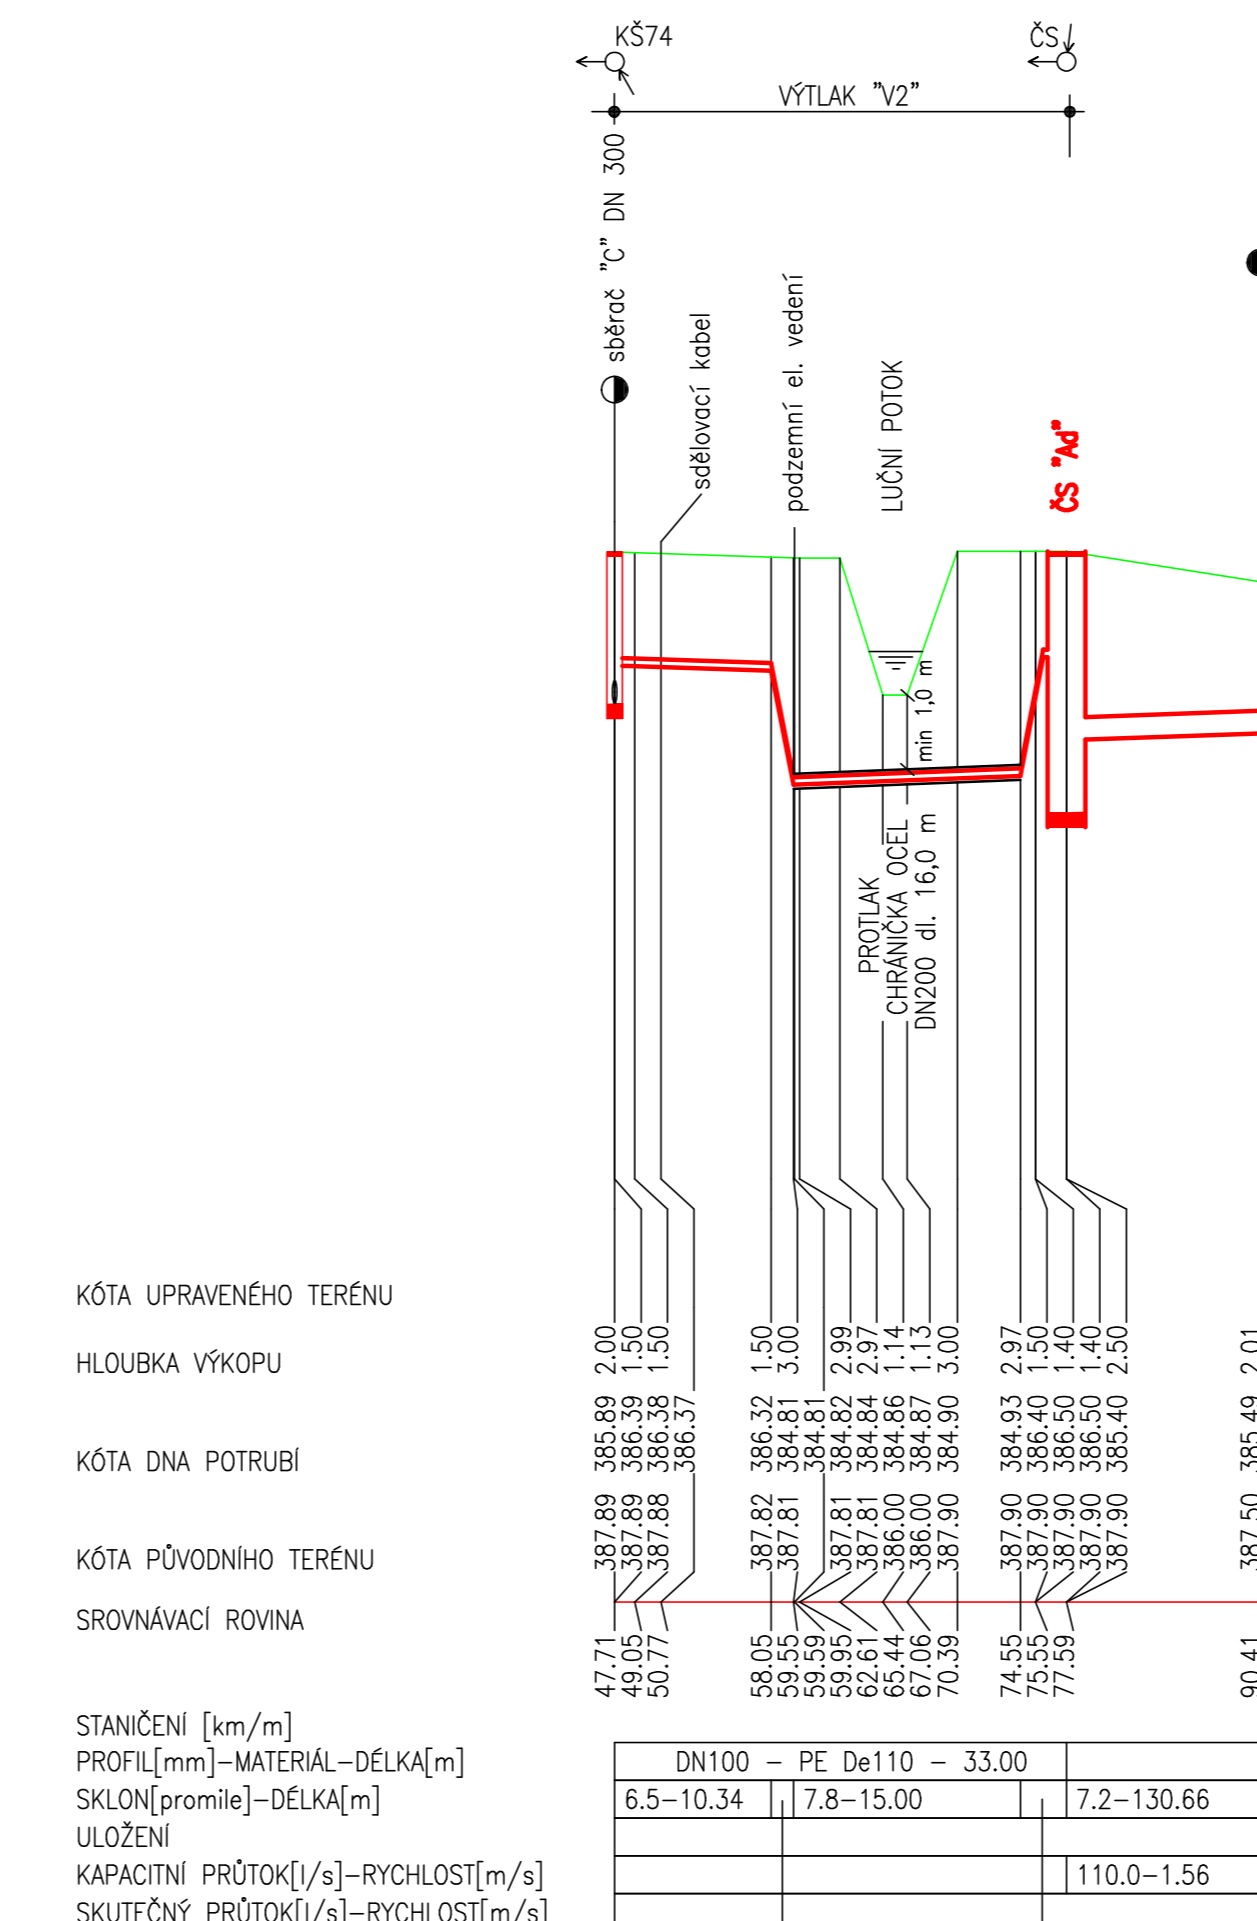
KŠ74
ČS
VÝTLAK "V2"
sběrač "C" DN 300
sdělovací kabel
podzemní el. vedení
LUČNÍ POTOK
ČS "Ad"
min 1,0 m
PROTLAK
CHRÁNIČKA OCEL
DN200 dl. 16,0 m

KÓTA UPRAVENÉHO TERÉNU
HLOUBKA VÝKOPU
KÓTA DNA POTRUBÍ
KÓTA PŮVODNÍHO TERÉNU
SROVNÁVACÍ ROVINA
STANIČENÍ [km/m]
PROFIL[mm]–MATERIÁL–DÉLKA[m]
SKLON[promile]–DÉLKA[m]
ULOŽENÍ
KAPACITNÍ PRŮTOK[l/s]–RYCHLOST[m/s]
SKUTEČNÝ PRŮTOK[l/s]–RYCHLOST[m/s]

2.00 1.50 1.50 1.50 3.00 2.99 2.97 1.14 1.13 3.00 2.97 1.50 1.40 1.40 2.50 2.01

385.89 386.39 386.38 386.37 386.32 384.81 384.81 384.82 384.84 384.86 384.87 384.90 384.93 386.40 386.50 386.50 385.40 385.49

387.89 387.89 387.88 387.82 387.81 387.81 387.81 386.00 386.00 387.90 387.90 387.90 387.90 387.90 387.90 387.50

47.71 49.05 50.77 58.05 59.55 59.59 59.95 62.61 65.44 67.06 70.39 74.55 75.55 77.59 90.41

| DN100 – PE De110 – 33.00 | | | |
|---|---|---|---|
| 6.5–10.34 | 7.8–15.00 | | 7.2–130.66 |
| | | | |
| | | | 110.0–1.56 |
| | | | |